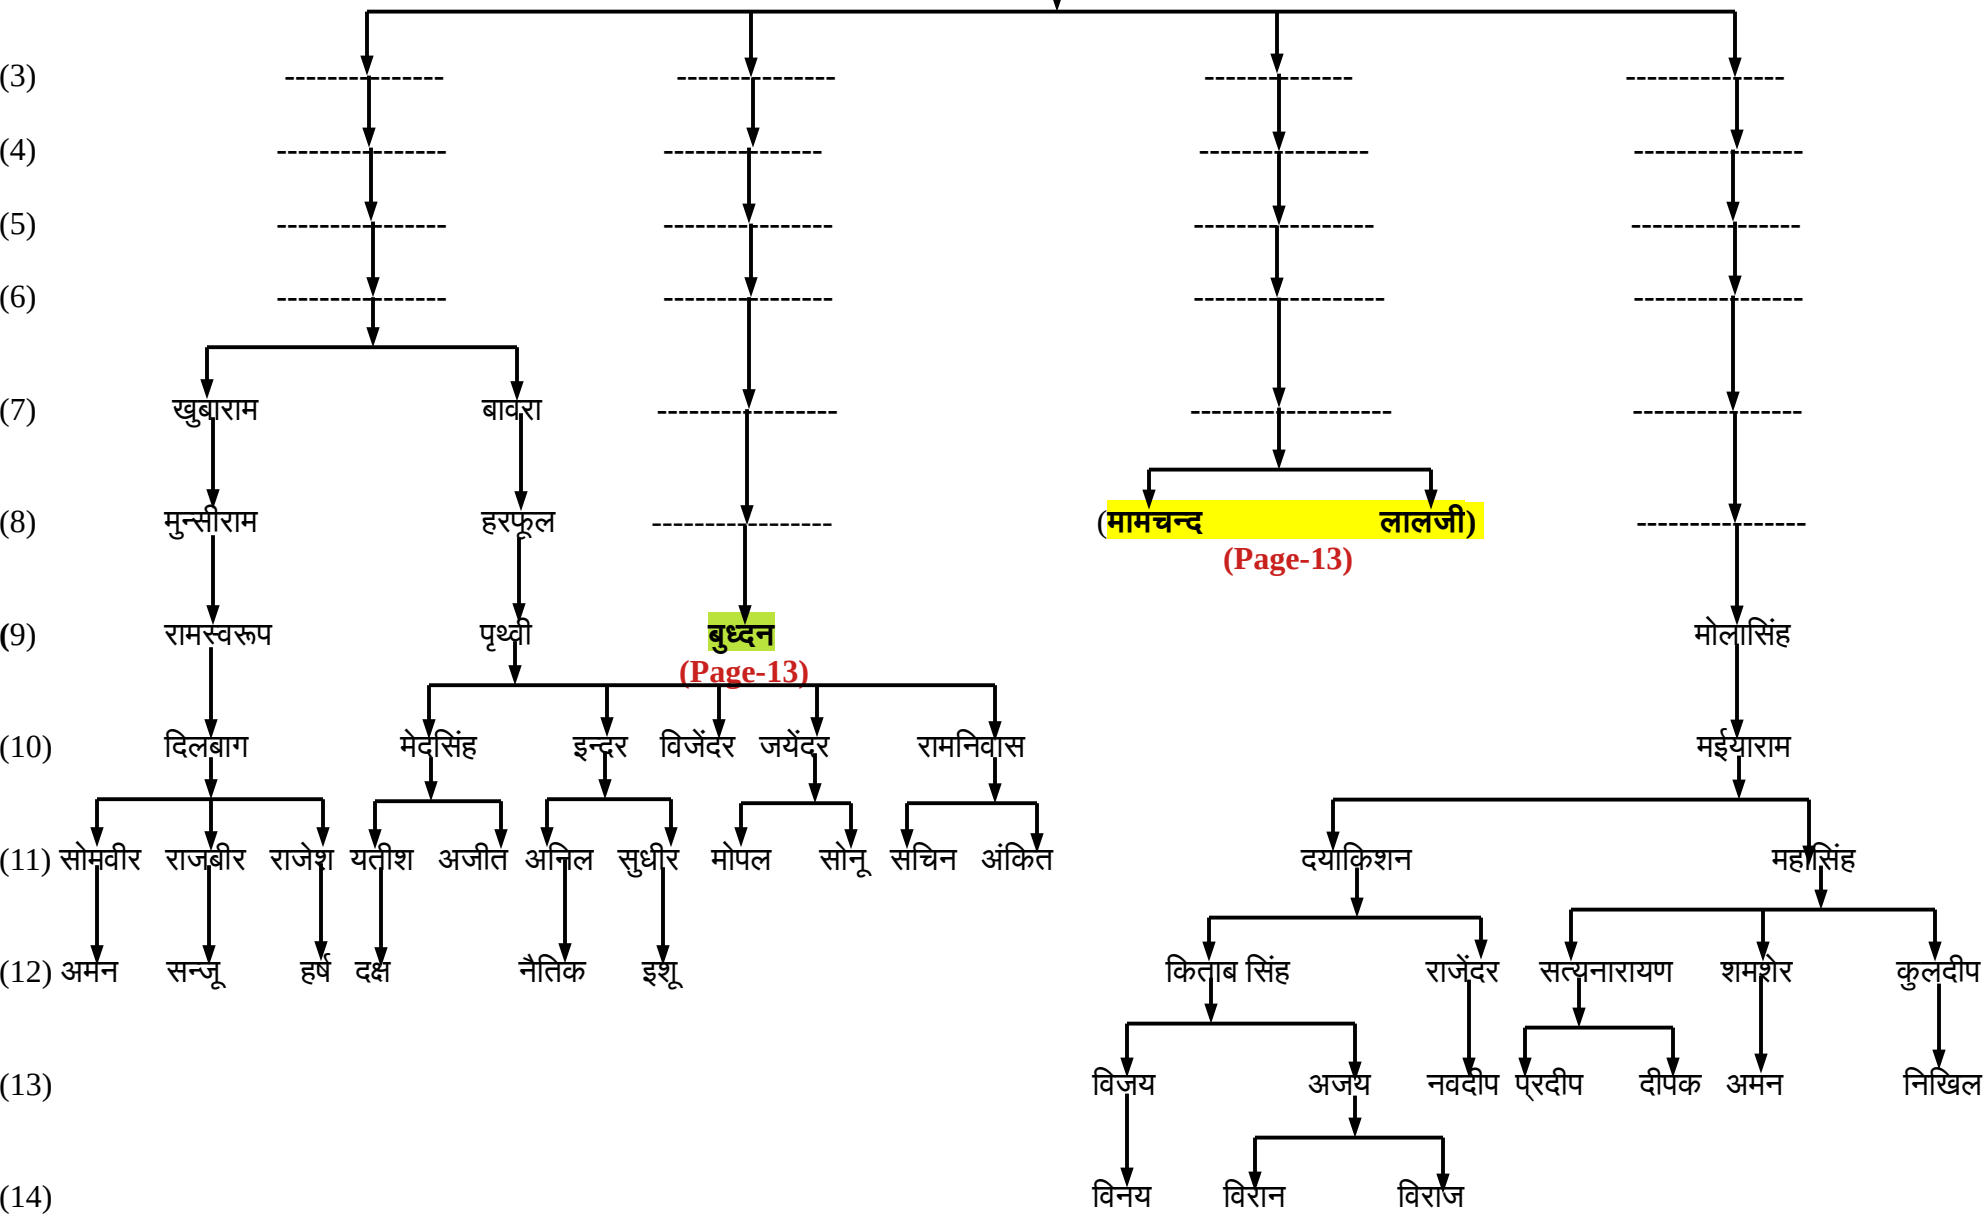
(3) --------------- --------------- ------------- ---------------

(4) ---------------- --------------- --------------- ---------------

(5) ---------------- ---------------- ---------------- ----------------

(6) ---------------- ---------------- ------------------ ----------------

(7) खुबाराम बावरा ------------------ ------------------ ----------------

(8) मुन्सीराम हरफूल ------------------ (मामचन्द लालजी) ----------------
(Page-13)

(9) रामस्वरूप पृथ्वी बुध्दन मोलासिंह
(Page-13)

(10) दिलबाग मेदसिंह इन्दर विजेंदर जयेंदर रामनिवास मईयाराम

(11) सोमवीर राजबीर राजेश यतीश अजीत अनिल सुधीर मोपल सोनू सचिन अंकित दयाकिशन महासिंह

(12) अमन सन्जू हर्ष दक्ष नैतिक इशू किताब सिंह राजेंदर सत्यनारायण शमशेर कुलदीप

(13) विजय अजय नवदीप प्रदीप दीपक अमन निखिल

(14) विनय विरान विराज